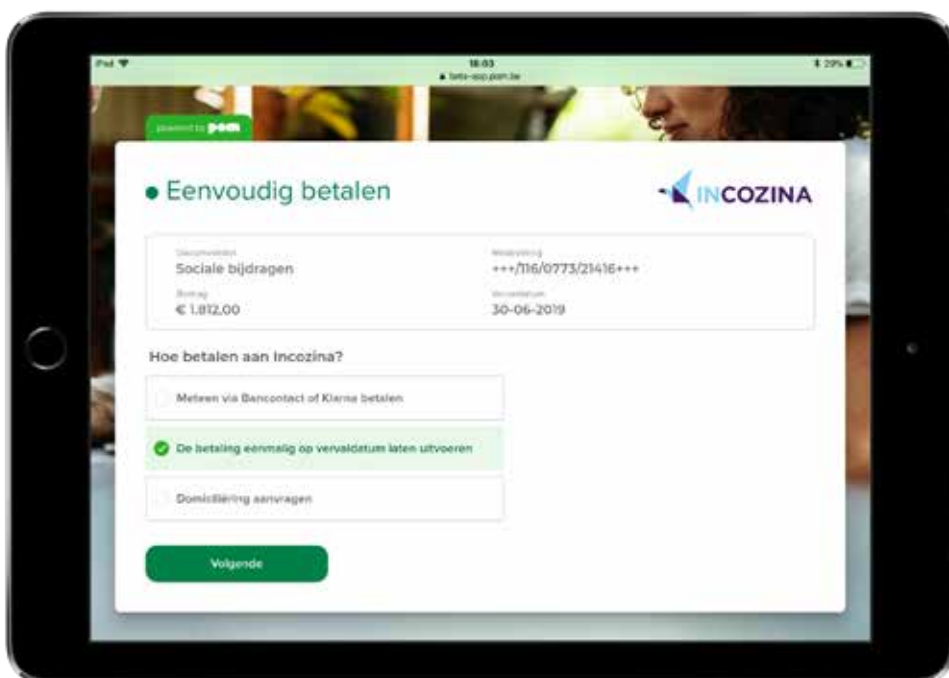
iPad 18:03 29%
beta-app.pom.be

powered by pom

• Eenvoudig betalen

INCOZINA

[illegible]
Sociale bijdragen

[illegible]
+++/116/0773/21416+++

Bedrag
€ 1.812,00

Vervaldatum
30-06-2019

Hoe betalen aan Incozina?

Meteen via Bancontact of Klarna betalen

De betaling eenmalig op vervaldatum laten uitvoeren

Domiciliëring aanvragen

Volgende